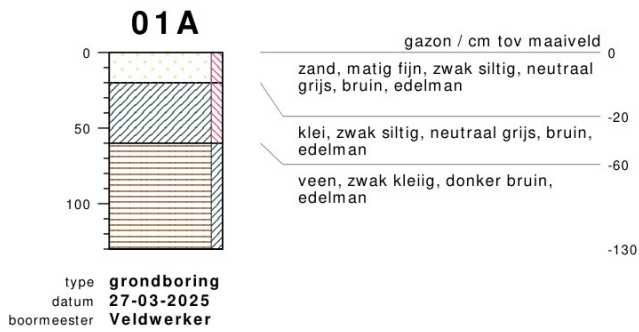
01A

0
50
100

gazon / cm tov maaiveld
0
zand, matig fijn, zwak siltig, neutraal grijs, bruin, edelman
-20
klei, zwak siltig, neutraal grijs, bruin, edelman
-60
veen, zwak kleiig, donker bruin, edelman
-130

type grondboring
datum 27-03-2025
boormeester Veldwerker